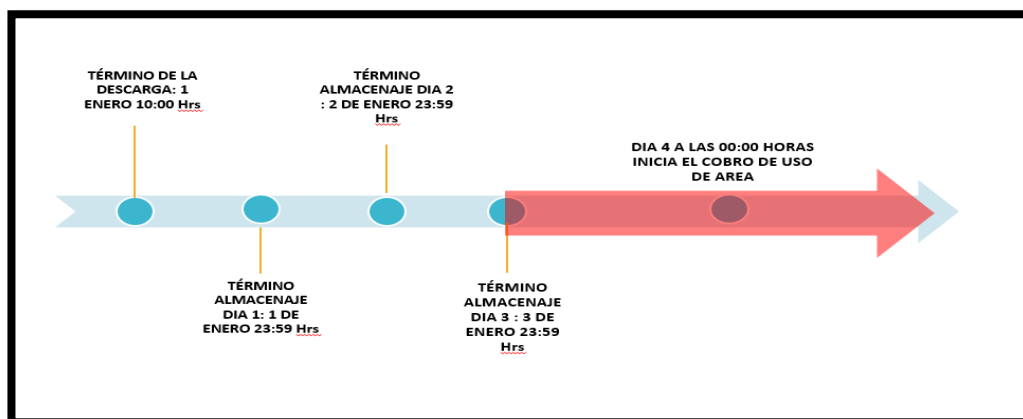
TÉRMINO DE LA DESCARGA: 1 ENERO 10:00 Hrs

TÉRMINO ALMACENAJE DIA 2 : 2 DE ENERO 23:59 Hrs

DIA 4 A LAS 00:00 HORAS INICIA EL COBRO DE USO DE AREA

TÉRMINO ALMACENAJE DIA 1: 1 DE ENERO 23:59 Hrs

TÉRMINO ALMACENAJE DIA 3 : 3 DE ENERO 23:59 Hrs